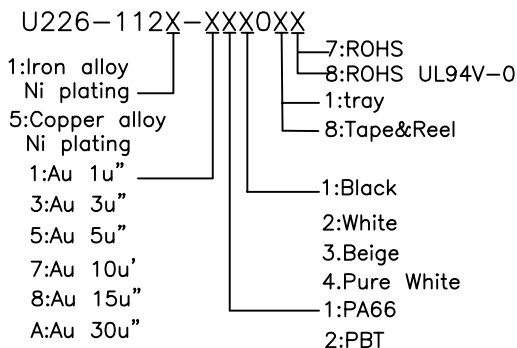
U226-112X-XXX0XX

7:ROHS
8:ROHS UL94V-0
1:tray
8:Tape&Reel

1:Iron alloy Ni plating
5:Copper alloy Ni plating

1:Au 1u"
3:Au 3u"
5:Au 5u"
7:Au 10u'
8:Au 15u"
A:Au 30u"

1:Black
2:White
3.Beige
4.Pure White

1:PA66
2:PBT